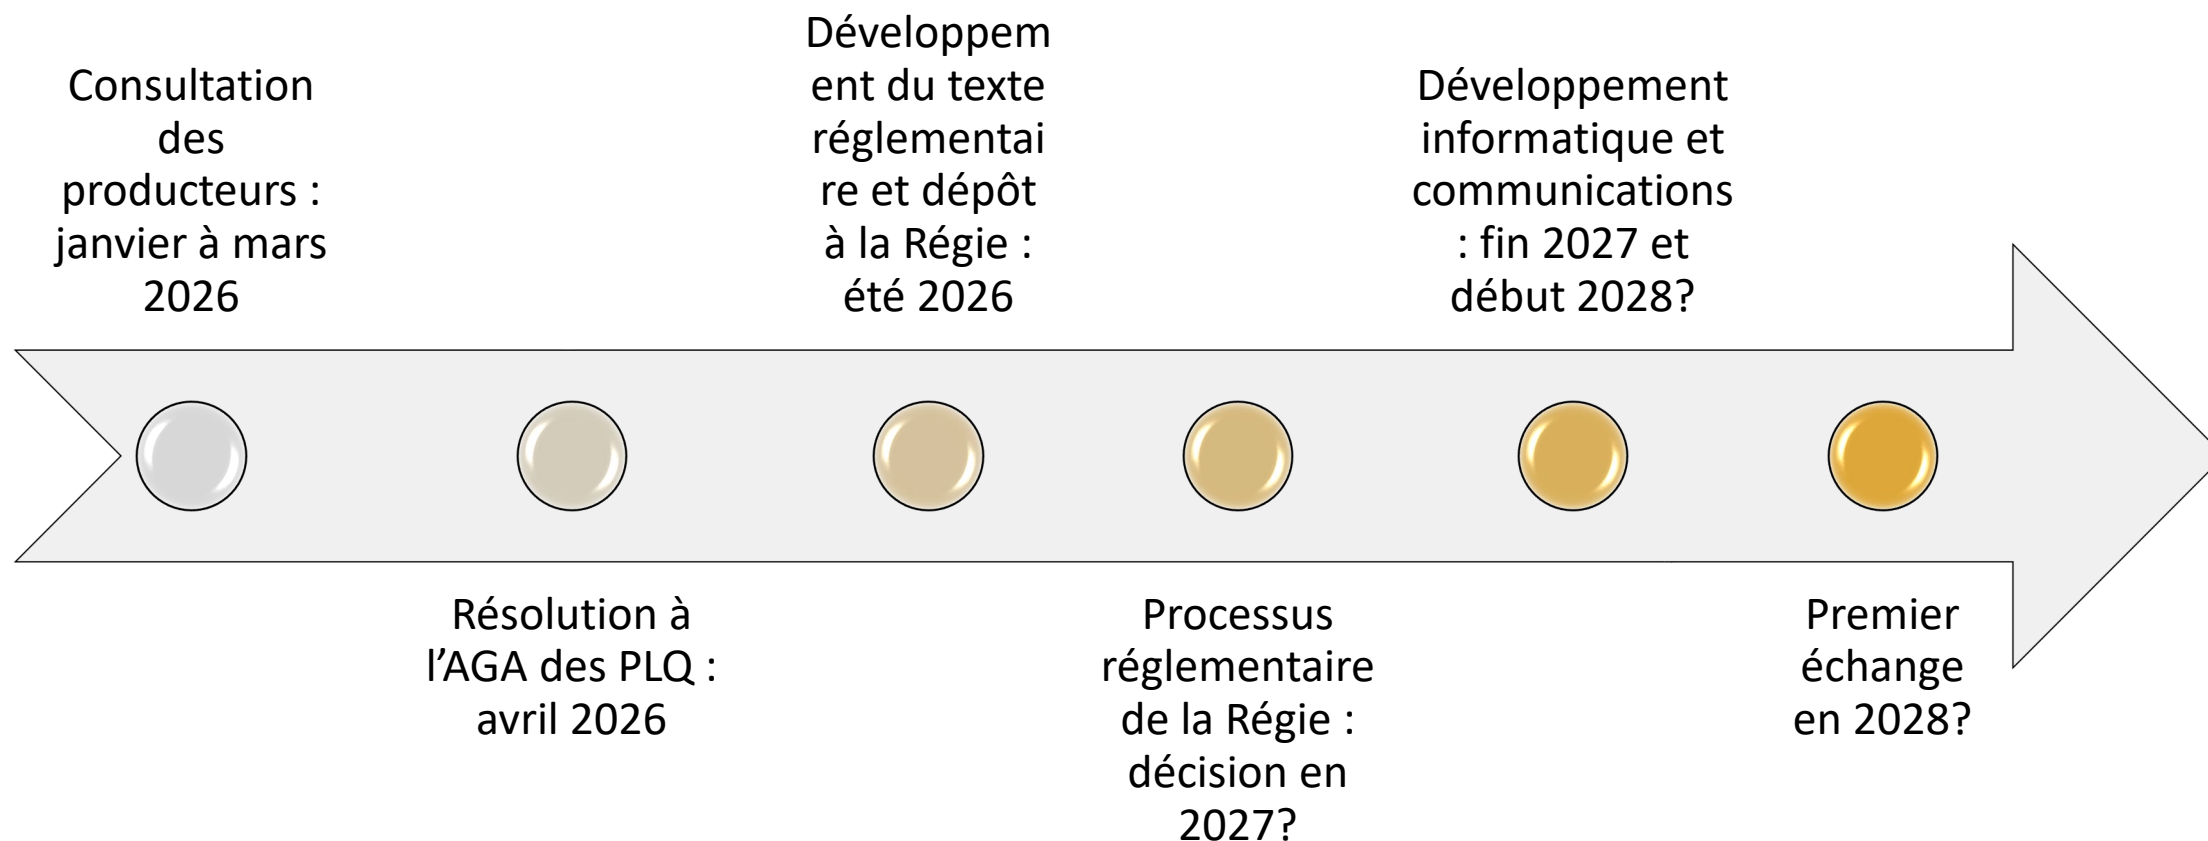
Consultation des producteurs : janvier à mars 2026

Résolution à l’AGA des PLQ : avril 2026

Développement du texte réglementaire et dépôt à la Régie : été 2026

Processus réglementaire de la Régie : décision en 2027?

Développement informatique et communications : fin 2027 et début 2028?

Premier échange en 2028?